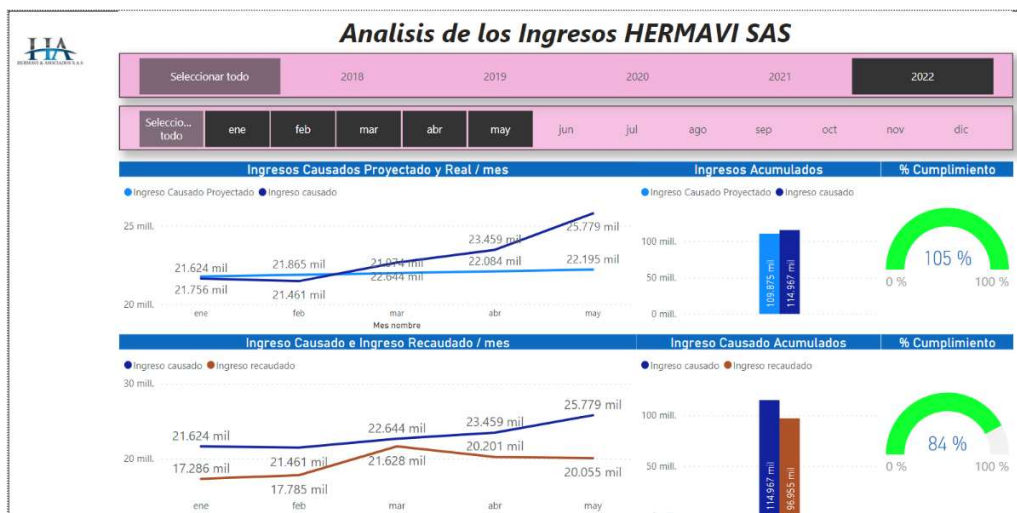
HA
HERMAVI & ASOCIADOS S.A.S

Analisis de los Ingresos HERMAVI SAS

Seleccionar todo 2018 2019 2020 2021 2022

Seleccio... todo ene feb mar abr may jun jul ago sep oct nov dic

Ingresos Causados Proyectado y Real / mes

● Ingreso Causado Proyectado ● Ingreso causado

25 mill.
20 mill.

21.624 mil
21.756 mil
21.865 mil
21.461 mil
21.974 mil
22.644 mil
23.459 mil
22.084 mil
25.779 mil
22.195 mil

ene feb mar abr may
Mes nombre

Ingresos Acumulados

● Ingreso Causado Proyectado ● Ingreso causado

100 mill.
50 mill.
0 mill.

109.875 mil
114.967 mil

% Cumplimiento

105 %
0 % 100 %

Ingreso Causado e Ingreso Recaudado / mes

● Ingreso causado ● Ingreso recaudado

30 mill.
20 mill.

21.624 mil
17.286 mil
21.461 mil
17.785 mil
22.644 mil
21.628 mil
23.459 mil
20.201 mil
25.779 mil
20.055 mil

ene feb mar abr may

Ingreso Causado Acumulados

● Ingreso causado ● Ingreso recaudado

100 mill.
50 mill.

114.967 mil
96.955 mil

% Cumplimiento

84 %
0 % 100 %